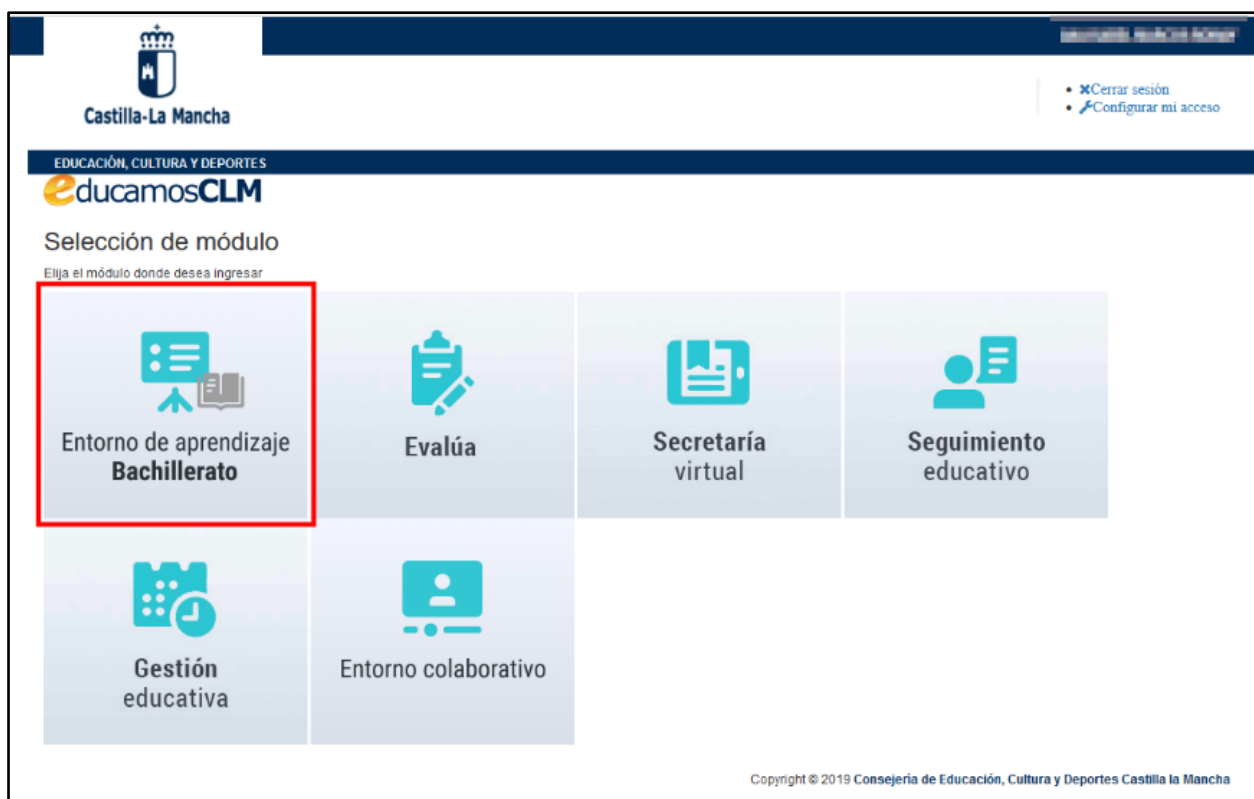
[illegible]

Castilla-La Mancha

- Cerrar sesión
- Configurar mi acceso

EDUCACIÓN, CULTURA Y DEPORTES

educamosCLM

Selección de módulo

Elija el módulo donde desea ingresar

Entorno de aprendizaje Bachillerato

Evalúa

Secretaría virtual

Seguimiento educativo

Gestión educativa

Entorno colaborativo

Copyright © 2019 Consejería de Educación, Cultura y Deportes Castilla la Mancha